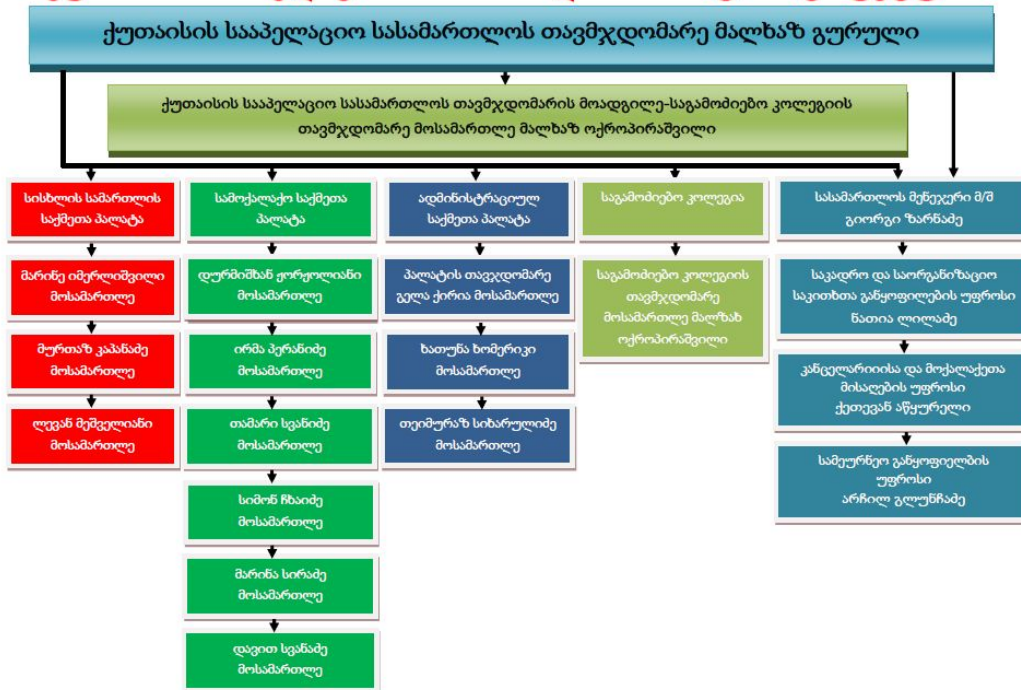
ქუთაისის სააპელაციო სასამართლოს თავმჯდომარე მალხაზ გურული

ქუთაისის სააპელაციო სასამართლოს თავმჯდომარის მოადგილე-საგამოძიებო კოლეგიის თავმჯდომარე მოსამართლე მალხაზ ოქროპირაშვილი

სისხლის სამართლის საქმეთა პალატა

მარინე იმერლიშვილი მოსამართლე

მერთაზ კაპანაძე მოსამართლე

ლევან მეშველიანი მოსამართლე

სამოქალაქო საქმეთა პალატა

დურმიშხან ქორქოლიანი მოსამართლე

ირმა პერანიძე მოსამართლე

თამარი სვანიძე მოსამართლე

სიმონ ჩხაიძე მოსამართლე

მარინა სირაძე მოსამართლე

დავით სვანიძე მოსამართლე

ადმინისტრაციულ საქმეთა პალატა

პალატის თავმჯდომარე გელა ქირია მოსამართლე

ხათუნა ხომერიკი მოსამართლე

თეიმურაზ სიხარულიძე მოსამართლე

საგამოძიებო კოლეგია

საგამოძიებო კოლეგიის თავმჯდომარე მოსამართლე მალხაზ ოქროპირაშვილი

სასამართლოს მენეჯერი მ/შ გიორგი ზარნაძე

საკადრო და საორგანიზაციო საკითხთა განყოფილების უფროსი ნათია ლილაძე

კანცელარიისა და მოქალაქეთა მისაღების უფროსი ქეთევან აწყურელი

სამეურნეო განყოფილების უფროსი არჩილ გლუნჩაძე